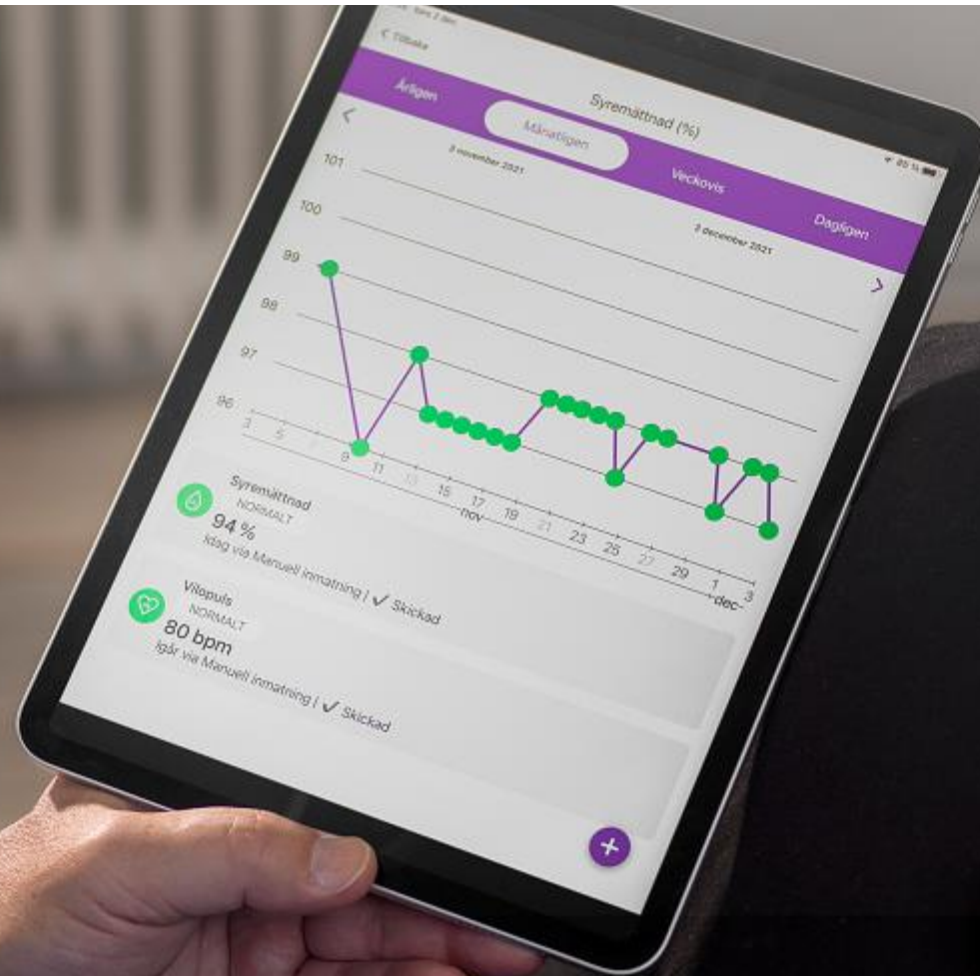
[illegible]

< Tillbaka

Syremättnad (%)

Årligen

Månatligen

Veckovis

Dagligen

3 november 2021

3 december 2021

<

>

101

100

99

98

97

96

3 5 7 9 11 13 15 17 19 21 23 25 27 29 1 3

nov

dec

Syremättnad

NORMALT

94 %

Idag via Manuell inmatning | ✔ Skickad

Vilopuls

NORMALT

80 bpm

Igår via Manuell inmatning | ✔ Skickad

+